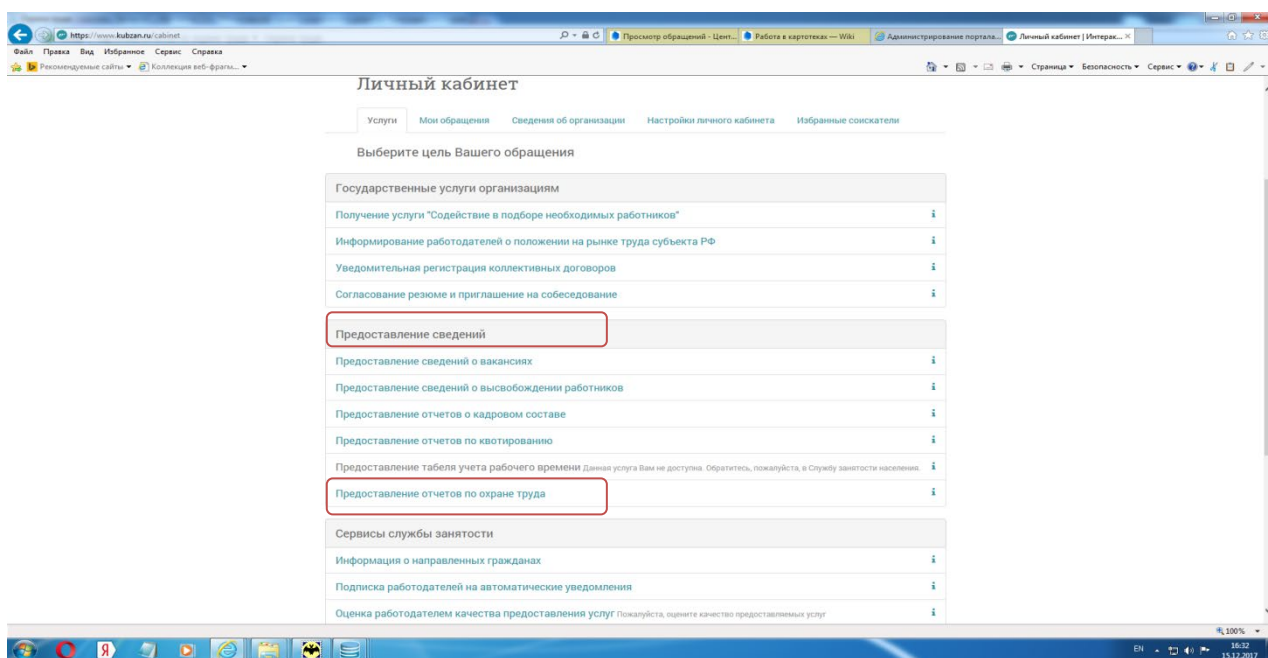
https://www.kubzan.ru/cabinet

Просмотр обращений - Цент... Работа в картотеках — Wiki Администрирование портала... Личный кабинет | Интерак... ×

Файл Правка Вид Избранное Сервис Справка

Рекомендуемые сайты ▾ Коллекция веб-фрагм... ▾

Страница ▾ Безопасность ▾ Сервис ▾

Личный кабинет

Услуги Мои обращения Сведения об организации Настройки личного кабинета Избранные соискатели

Выберите цель Вашего обращения

Государственные услуги организациям

Получение услуги "Содействие в подборе необходимых работников" i

Информирование работодателей о положении на рынке труда субъекта РФ i

Уведомительная регистрация коллективных договоров i

Согласование резюме и приглашение на собеседование i

Предоставление сведений

Предоставление сведений о вакансиях i

Предоставление сведений о высвобождении работников i

Предоставление отчетов о кадровом составе i

Предоставление отчетов по квотированию i

Предоставление табеля учета рабочего времени Данная услуга Вам не доступна. Обратитесь, пожалуйста, в Службу занятости населения. i

Предоставление отчетов по охране труда i

Сервисы службы занятости

Информация о направленных гражданах i

Подписка работодателей на автоматические уведомления i

Оценка работодателем качества предоставления услуг Пожалуйста, оцените качество предоставляемых услуг i

100%

EN 16:32 15.12.2017